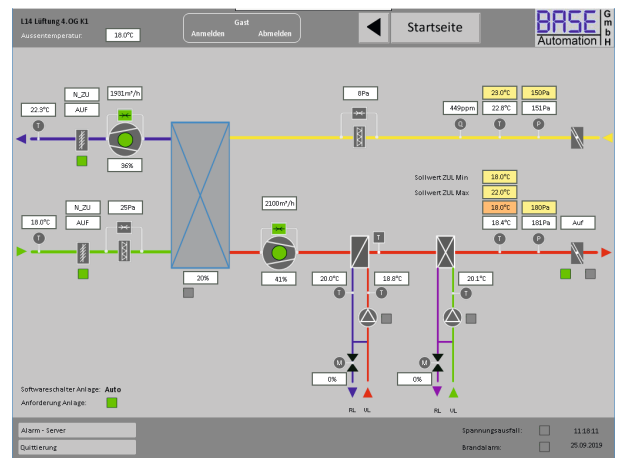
L14 Lüftung 4.OG K1

Aussentemperatur 18.0°C

Gast

Anmelden Abmelden

Startseite

BASE Automation GmbH

N_ZU
AUF
1931m³/h
22.3°C
T
36%

8Pa

449ppm
Q
29.0°C
22.8°C
T
150Pa
151Pa
P

Sollwert ZUL Min 18.0°C
Sollwert ZUL Max 22.0°C

N_ZU
AUF
25Pa
18.0°C
T

2100m³/h
41%
20%

T
18.0°C
18.4°C
T
180Pa
181Pa
P
Auf

20.0°C
T
18.8°C
T
20.1°C
T

M
0%
RL VL
M
0%
RL VL

Softwareschalter Anlage: Auto
Anforderung Anlage:

Alarm - Server
Quittierung

Spannungsausfall:
Brandalarm:

11:18:11
25.09.2019